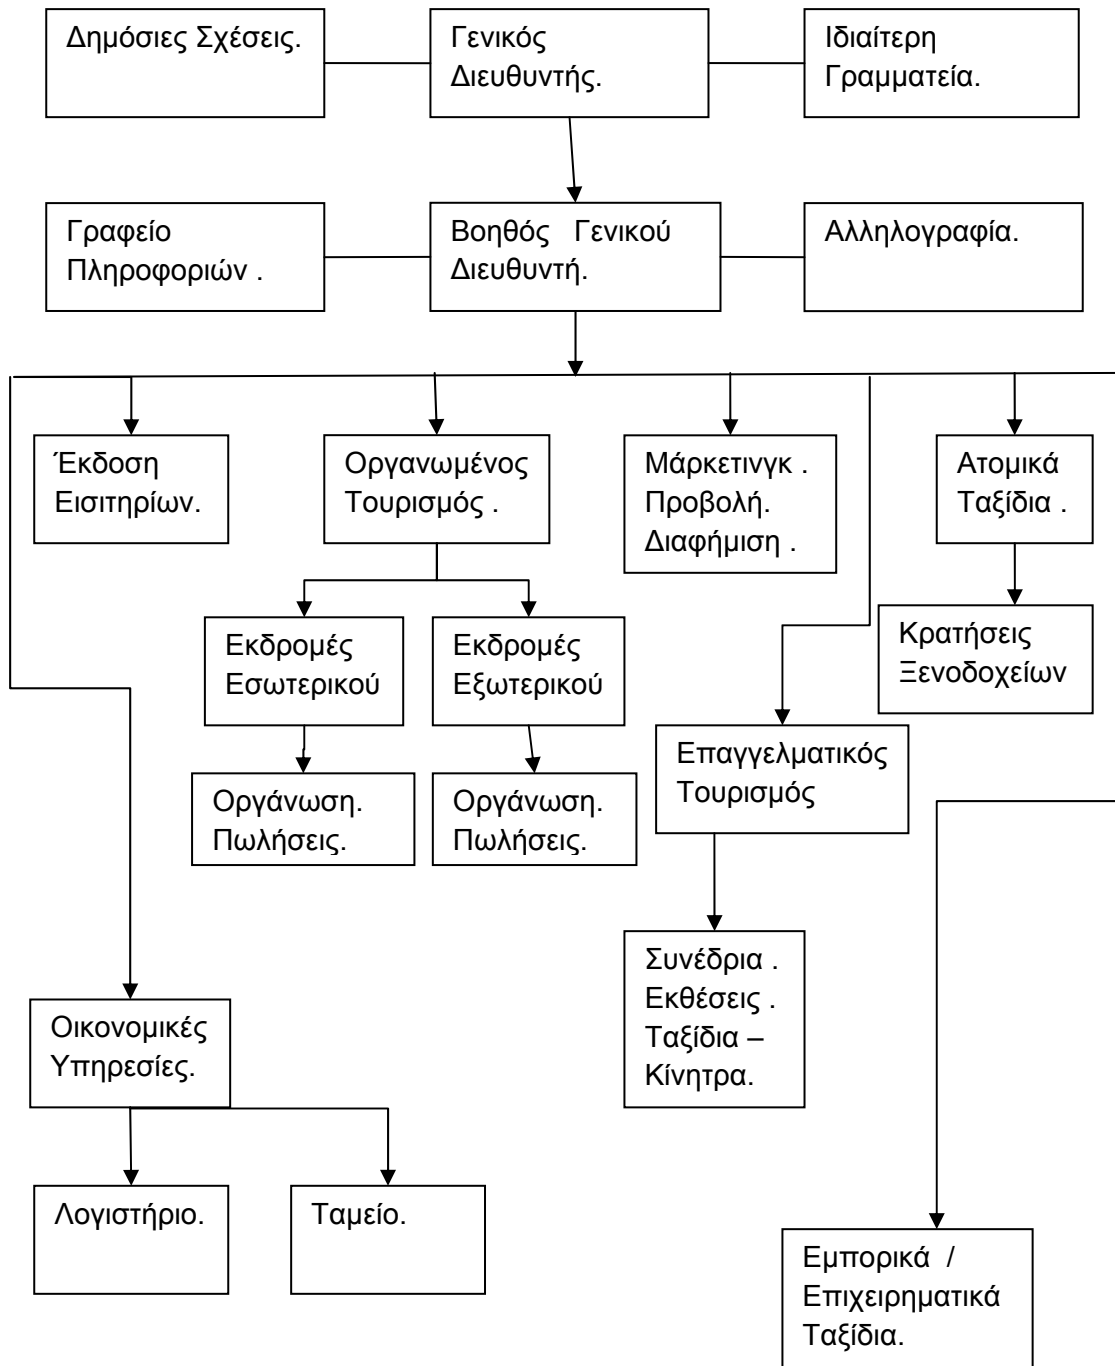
Δημόσιες Σχέσεις.

Γενικός Διευθυντής.

Ιδιαίτερη Γραμματεία.

Γραφείο Πληροφοριών .

Βοηθός Γενικού Διευθυντή.

Αλληλογραφία.

Έκδοση Εισιτηρίων.

Οργανωμένος Τουρισμός .

Μάρκετινγκ . Προβολή. Διαφήμιση .

Ατομικά Ταξίδια .

Εκδρομές Εσωτερικού

Εκδρομές Εξωτερικού

Κρατήσεις Ξενοδοχείων

Οργάνωση. Πωλήσεις.

Οργάνωση. Πωλήσεις.

Επαγγελματικός Τουρισμός

Συνέδρια . Εκθέσεις . Ταξίδια – Κίνητρα.

Οικονομικές Υπηρεσίες.

Λογιστήριο.

Ταμείο.

Εμπορικά / Επιχειρηματικά Ταξίδια.